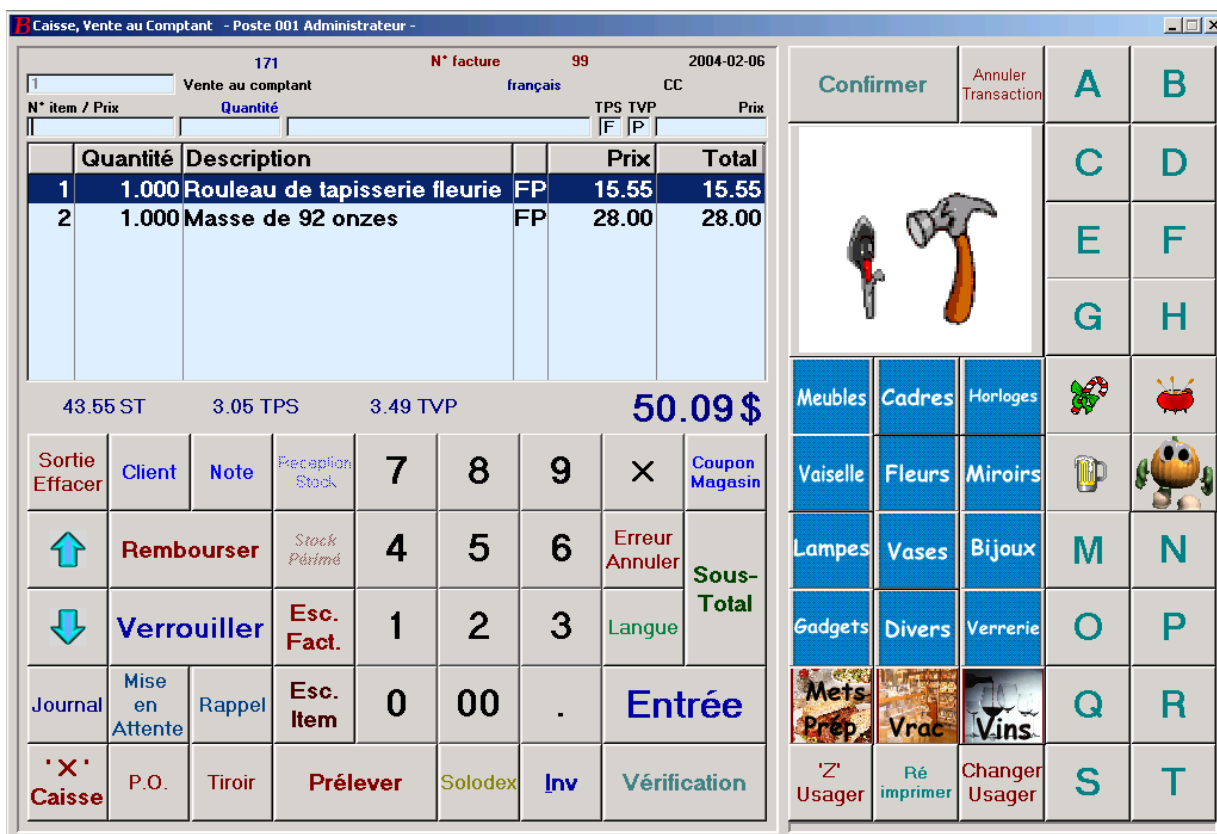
B Caisse, Vente au Comptant - Poste 001 Administrateur -

171 N° facture 99 2004-02-06

1 Vente au comptant français CC

N° item / Prix Quantité TPS TVP Prix

F P

| | Quantité | Description | | Prix | Total |
|---|---|---|---|---|---|
| 1 | 1.000 | Rouleau de tapisserie fleurie | FP | 15.55 | 15.55 |
| 2 | 1.000 | Masse de 92 onzes | FP | 28.00 | 28.00 |

43.55 ST 3.05 TPS 3.49 TVP 50.09 $

Sortie Effacer Client Note Reception Stock 7 8 9 × Coupon Magasin

Rembourser Stock Périmé 4 5 6 Erreur Annuler Sous-Total

Verrouiller Esc. Fact. 1 2 3 Langue

Journal Mise en Attente Rappel Esc. Item 0 00 . Entrée

'X' Caisse P.O. Tiroir Prélever Solodex Inv Vérification

Confirmer Annuler Transaction A B

C D

E F

G H

Meubles Cadres Horloges

Vaiselle Fleurs Miroirs

Lampes Vases Bijoux M N

Gadgets Divers Verrerie O P

Mets Prép. Vrac Vins Q R

'Z' Usager Ré imprimer Changer Usager S T